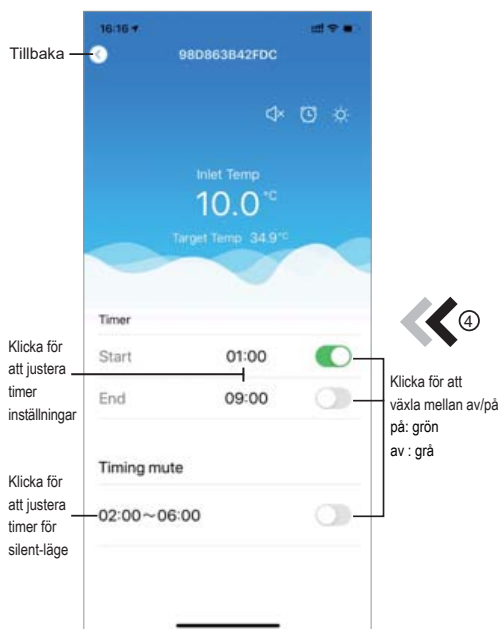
16:16

Tillbaka

98D863B42FDC

Inlet Temp

10.0 °C

Target Temp 34.9 °C

Timer

Start 01:00

End 09:00

Timing mute

02:00~06:00

④

Klicka för att justera timer inställningar

Klicka för att växla mellan av/på
på: grön
av : grå

Klicka för att justera timer för silent-läge